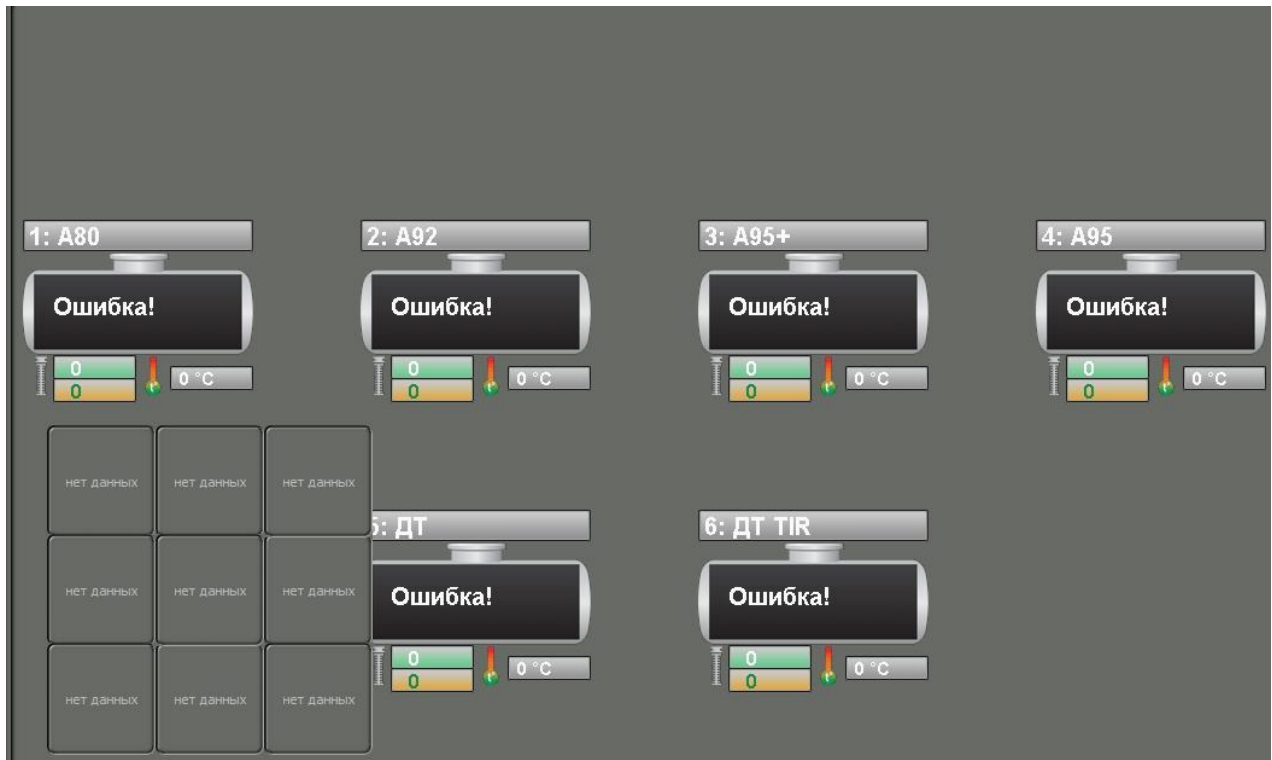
1: A80

Ошибка!

0
0
0 °C

2: A92

Ошибка!

0
0
0 °C

3: A95+

Ошибка!

0
0
0 °C

4: A95

Ошибка!

0
0
0 °C

| нет данных | нет данных | нет данных |
|---|---|---|
| нет данных | нет данных | нет данных |
| нет данных | нет данных | нет данных |

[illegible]: ДТ

Ошибка!

0
0
0 °C

6: ДТ TIR

Ошибка!

0
0
0 °C